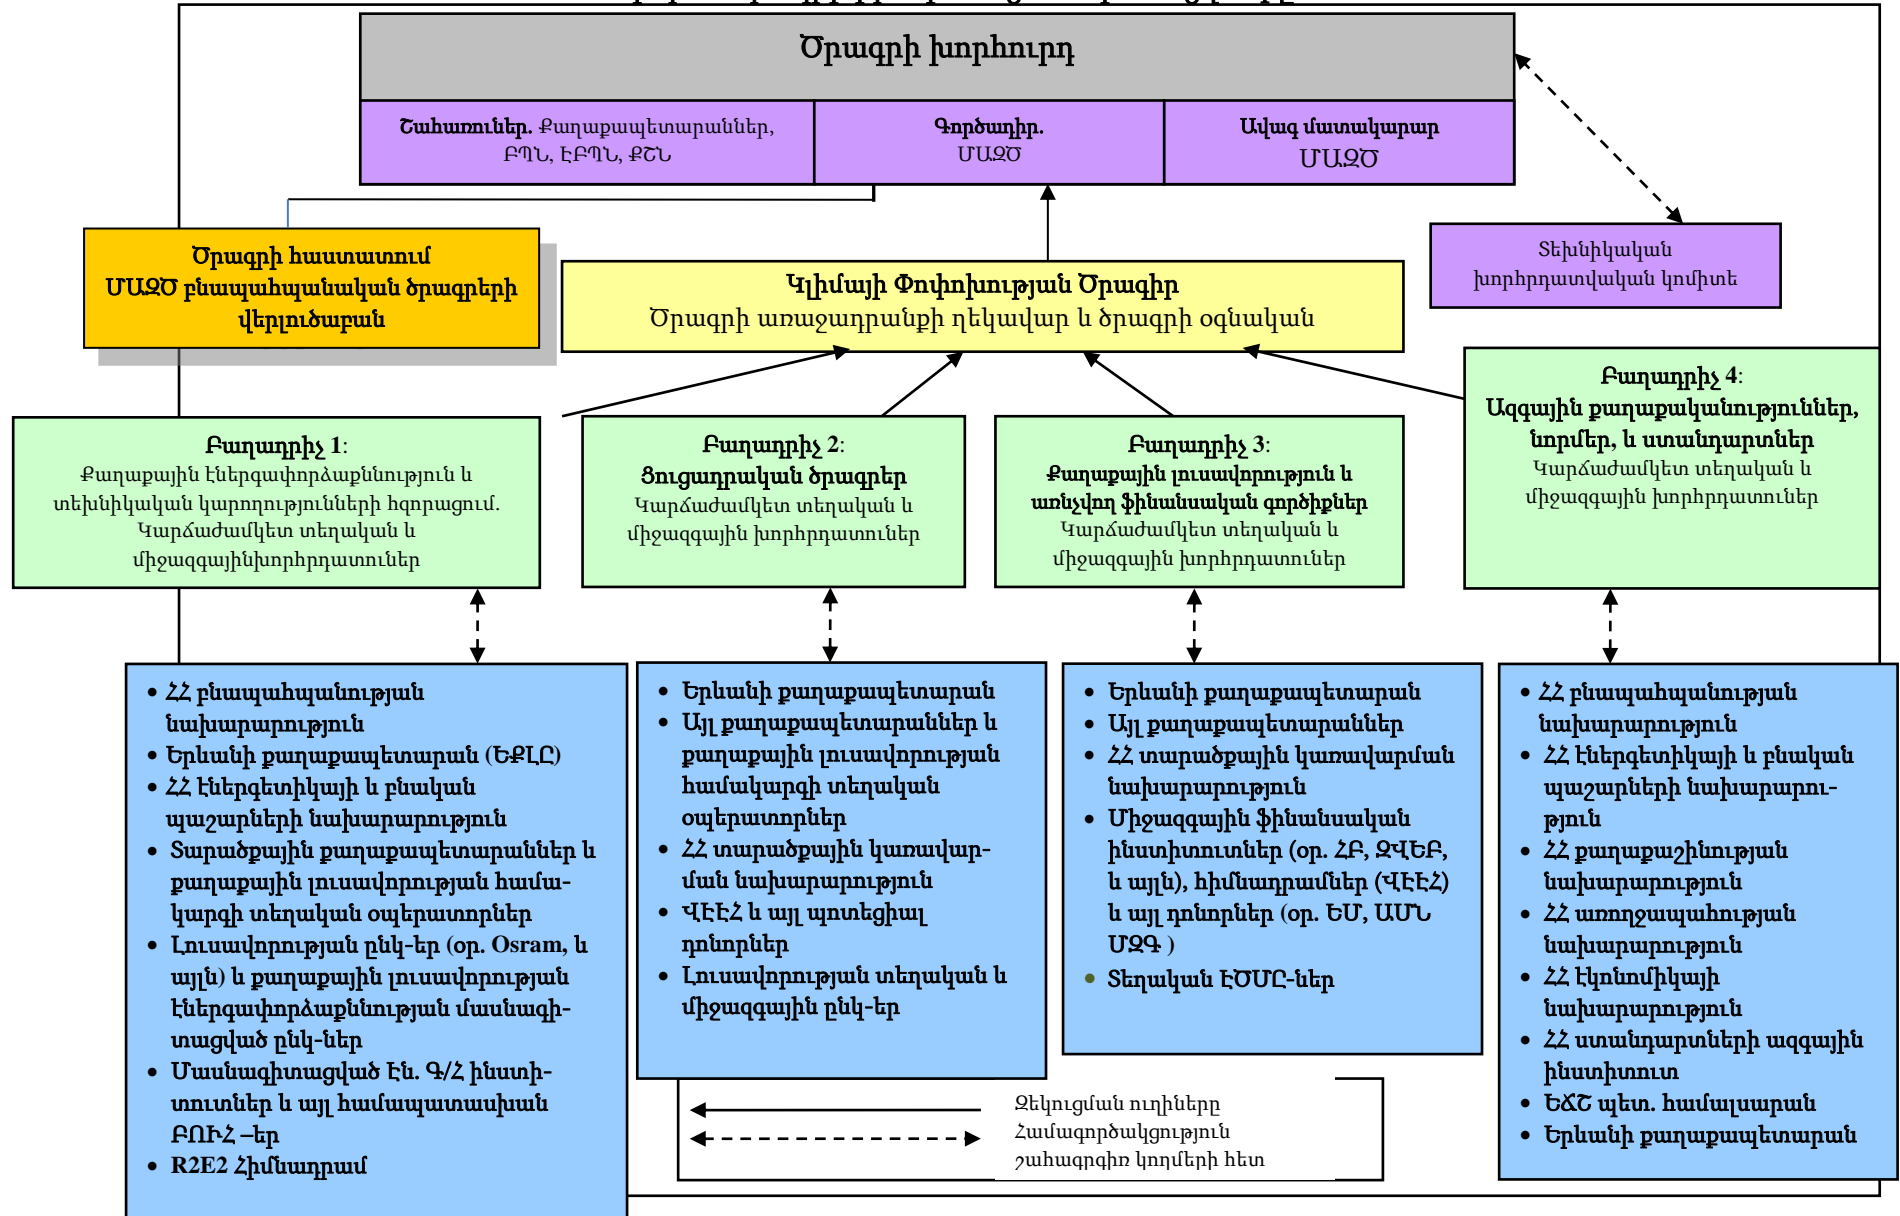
Ծրագրի խորհուրդ

**Շահառուներ.** Քաղաքապետարաններ, ԲՊՆ, ԷԲՊՆ, ՔՇՆ

**Գործադիր.** ՄԱԶԾ

**Ավագ մատակարար** ՄԱԶԾ

Ծրագրի հաստատում ՄԱԶԾ բնապահպանական ծրագրերի վերլուծաբան

Կլիմայի Փոփոխության Ծրագիր
Ծրագրի առաջադրանքի ղեկավար և ծրագրի օգնական

Տեխնիկական խորհրդատվական կոմիտե

**Բաղադրիչ 1**:
Քաղաքային էներգաարդյունավետության և տեխնիկական կարողությունների հզորացում.
Կարճաժամկետ տեղական և միջազգայինխորհրդատուներ

**Բաղադրիչ 2**:
**Ցուցադրական ծրագրեր**
Կարճաժամկետ տեղական և միջազգային խորհրդատուներ

**Բաղադրիչ 3**:
**Քաղաքային լուսավորության և առնչվող ֆինանսական գործիքներ**
Կարճաժամկետ տեղական և միջազգային խորհրդատուներ

**Բաղադրիչ 4**:
**Ազգային քաղաքականություններ, նորմեր, և ստանդարտներ**
Կարճաժամկետ տեղական և միջազգային խորհրդատուներ

- ՀՀ բնապահպանության նախարարություն
- Երևանի քաղաքապետարան (ԵՔԼԸ)
- ՀՀ էներգետիկայի և բնական պաշարների նախարարություն
- Տարածքային քաղաքապետարաններ և քաղաքային լուսավորության համակարգի տեղական օպերատորներ
- Լուսավորության ընկ-եր (օր. Osram, և այլն) և քաղաքային լուսավորության էներգաարդյունավետության մասնագիտացված ընկ-եր
- Մասնագիտացված էն. Գ/Հ ինստիտուտներ և այլ համապատասխան ԲՈՒՀ –եր
- R2E2 Հիմնադրամ

- Երևանի քաղաքապետարան
- Այլ քաղաքապետարաններ և քաղաքային լուսավորության համակարգի տեղական օպերատորներ
- ՀՀ տարածքային կառավարման նախարարություն
- ՎԷԷՀ և այլ պոտեցիալ դոնորներ
- Լուսավորության տեղական և միջազգային ընկ-եր

- Երևանի քաղաքապետարան
- Այլ քաղաքապետարաններ
- ՀՀ տարածքային կառավարման նախարարություն
- Միջազգային ֆինանսական ինստիտուտներ (օր. ՀԲ, ՁՎԵԲ, և այլն), հիմնադրամներ (ՎԷԷՀ) և այլ դոնորներ (օր. ԵՄ, ԱՄՆ ՄԶԳ )
- Տեղական ԷԾՄԸ-ներ

- ՀՀ բնապահպանության նախարարություն
- ՀՀ էներգետիկայի և բնական պաշարների նախարարություն
- ՀՀ քաղաքաշինության նախարարություն
- ՀՀ առողջապահության նախարարություն
- ՀՀ էկոնոմիկայի նախարարություն
- ՀՀ ստանդարտների ազգային ինստիտուտ
- ԵՃՇ պետ. համալսարան
- Երևանի քաղաքապետարան

Զեկուցման ուղիները
Համագործակցություն շահագրգիռ կողմերի հետ